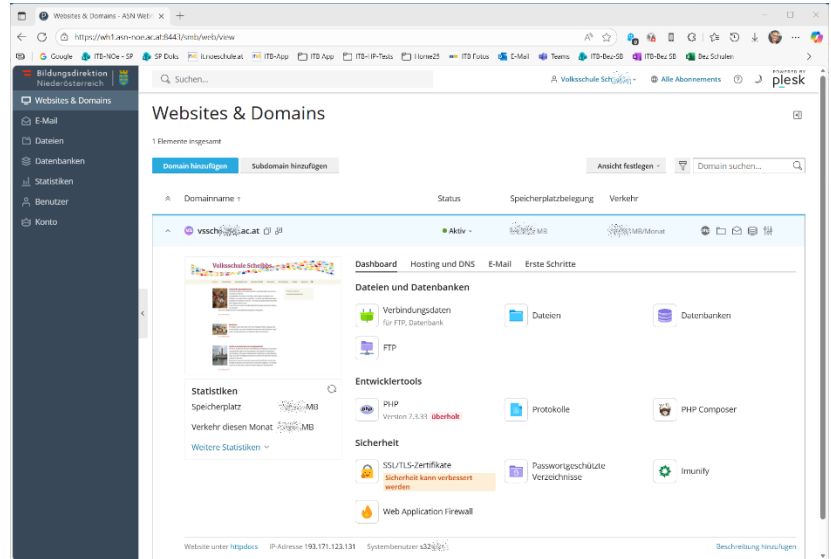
Websites & Domains - ASN Web ×  +

https://wh1.asn-noe.ac.at:8443/smb/web/view

G Google  ITB-NOe - SP  SP Doks  ILnoeschule.at  ITB-App  ITB App  ITB-IP-Tests  Home25  ITB Fotos  E-Mail  Teams  ITB-Bez-SB  ITB-Bez SB  Bez Schulen

Bildungsdirektion Niederösterreich

Suchen...

Volksschule Sch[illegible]  Alle Abonnements  ?  plesk

Websites & Domains
E-Mail
Dateien
Datenbanken
Statistiken
Benutzer
Konto

Websites & Domains

1 Elemente insgesamt

Domain hinzufügen  Subdomain hinzufügen

Ansicht festlegen  Domain suchen...

| Domainname ↑ | Status | Speicherplatzbelegung | Verkehr |
|---|---|---|---|
| vssch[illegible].ac.at | Aktiv | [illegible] MB | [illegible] MB/Monat |

Volksschule Schr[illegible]

Dashboard  Hosting und DNS  E-Mail  Erste Schritte

Dateien und Datenbanken

Verbindungsdaten
für FTP, Datenbank

Dateien

Datenbanken

FTP

Entwicklertools

PHP
Version 7.3.33 überholt

Protokolle

PHP Composer

Sicherheit

SSL/TLS-Zertifikate
Sicherheit kann verbessert werden

Passwortgeschützte Verzeichnisse

Imunify

Web Application Firewall

Statistiken
Speicherplatz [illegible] MB
Verkehr diesen Monat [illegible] MB
Weitere Statistiken

Website unter httpdocs  IP-Adresse 193.171.123.131  Systembenutzer s32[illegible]

Beschreibung hinzufügen